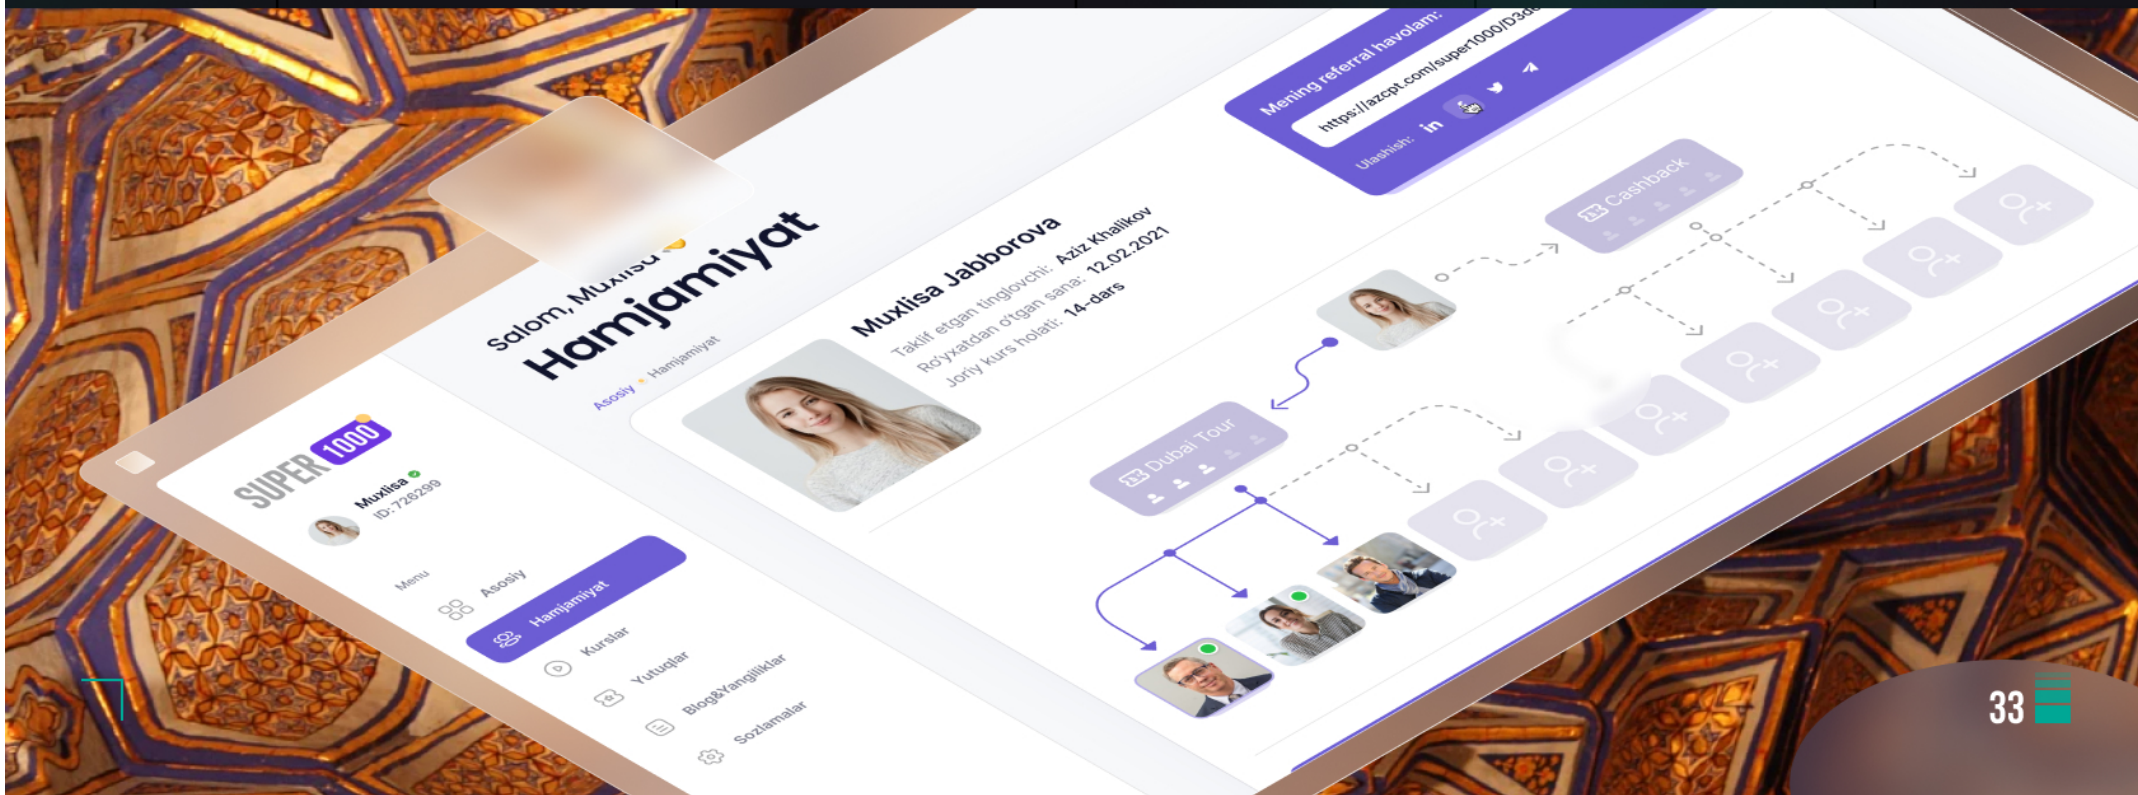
SUPER 1000
Muxlisa
ID:726299
Menu
Asosiy
Hamjamiyat
Kurslar
Yutuqlar
Blog&Yangiliklar
Sozlamalar

Salom, Muxlisa
Hamjamiyat
Asosiy • Hamjamiyat

Muxlisa Jabborova
Taklif etgan tinglovchi: Aziz Khalikov
Ro'yxatdan o'tgan sana: 12.02.2021
Joriy kurs holati: 14-dars

Mening referral havolam:
https://azcpt.com/super1000/D3d
Ulashish: in

Cashback
Dubai Tour

33